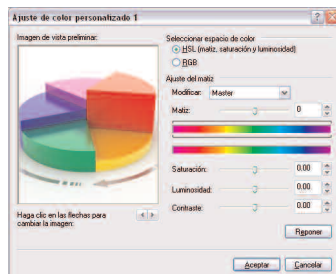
Ajuste de color personalizado 1

Imagen de vista preliminar:

Seleccionar espacio de color
HSL (matiz, saturación y luminosidad)
RGB

Ajuste del matiz
Modificar: Master
Matiz: 0

Saturación: 0.00
Luminosidad: 0.00
Contraste: 0.00

Haga clic en las flechas para cambiar la imagen:

Reponer

Aceptar Cancelar